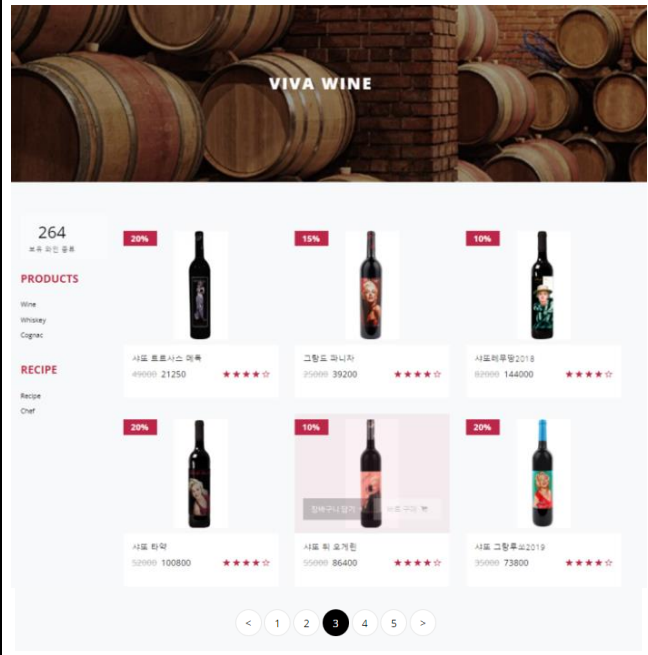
VIVA WINE

264
보유 와인 종류

PRODUCTS

Wine
Whiskey
Cognac

RECIPE

Recipe
Chef

20%
샤또 트로사스 메독
49000 21250
★★★★☆

15%
그랑드 파니차
25000 39200
★★★★☆

10%
샤또레푸땅2018
82000 144000
★★★★☆

20%
샤또 타약
52000 100800
★★★★☆

10%
장바구니 담기
바로 구매
샤또 뒤 오게힌
55000 86400
★★★★☆

20%
샤또 그랑푸요2019
35000 73800
★★★★☆

< 1 2 3 4 5 >